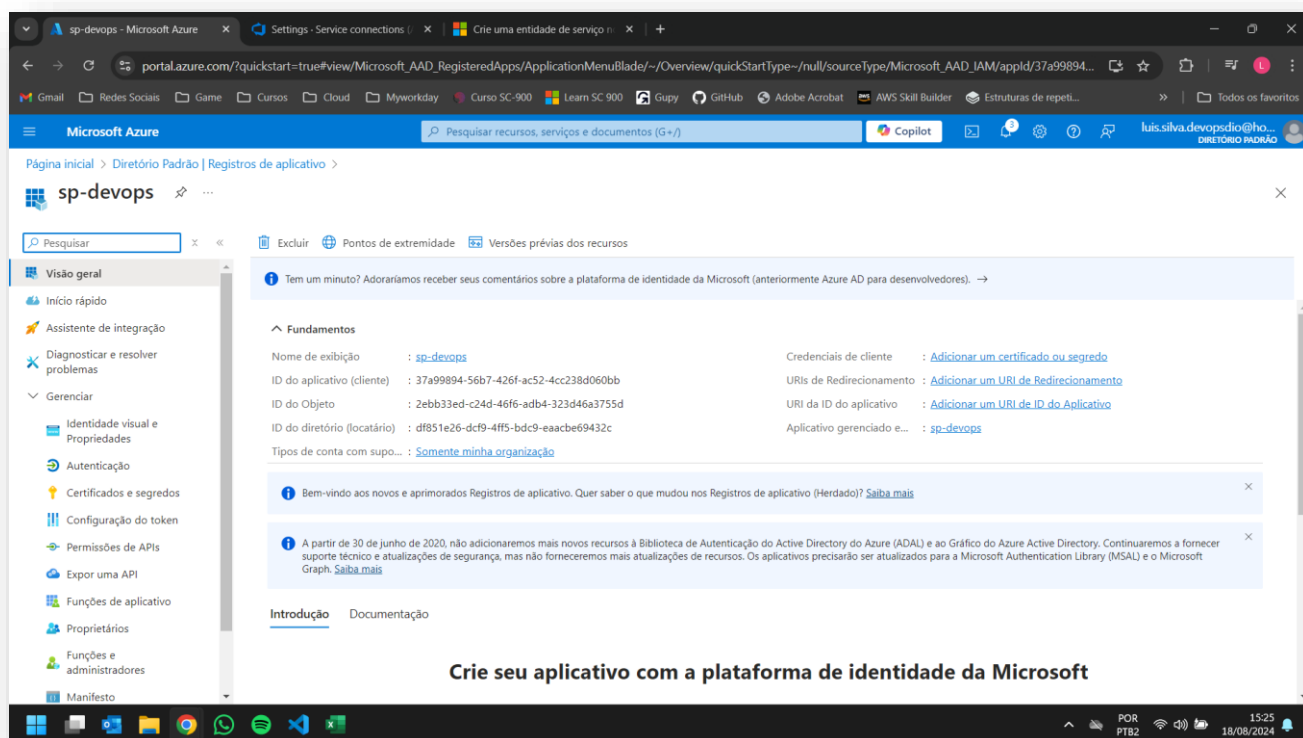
sp-devops - Microsoft Azure × | Settings - Service connections ( × | Crie uma entidade de serviço n × | +

portal.azure.com/?quickstart=true#view/Microsoft_AAD_RegisteredApps/ApplicationMenuBlade/~/Overview/quickStartType~/null/sourceType/Microsoft_AAD_IAM/appId/37a99894...

Gmail | Redes Sociais | Game | Cursos | Cloud | Myworkday | Curso SC-900 | Learn SC 900 | Gupy | GitHub | Adobe Acrobat | AWS Skill Builder | Estruturas de repeti... | » | Todos os favoritos

Microsoft Azure | Pesquisar recursos, serviços e documentos (G+/) | Copilot | luis.silva.devopsdio@ho... DIRETÓRIO PADRÃO

Página inicial > Diretório Padrão | Registros de aplicativo >

sp-devops

Pesquisar

Visão geral
Início rápido
Assistente de integração
Diagnosticar e resolver problemas
Gerenciar
Identidade visual e Propriedades
Autenticação
Certificados e segredos
Configuração do token
Permissões de APIs
Expor uma API
Funções de aplicativo
Proprietários
Funções e administradores
Manifesto

Excluir | Pontos de extremidade | Versões prévias dos recursos

Tem um minuto? Adoraríamos receber seus comentários sobre a plataforma de identidade da Microsoft (anteriormente Azure AD para desenvolvedores). →

Fundamentos

| | | | |
|---|---|---|---|
| Nome de exibição | : sp-devops | Credenciais de cliente | : Adicionar um certificado ou segredo |
| ID do aplicativo (cliente) | : 37a99894-56b7-426f-ac52-4cc238d060bb | URIs de Redirecionamento | : Adicionar um URI de Redirecionamento |
| ID do Objeto | : 2ebb33ed-c24d-46f6-adb4-323d46a3755d | URI da ID do aplicativo | : Adicionar um URI de ID do Aplicativo |
| ID do diretório (locatário) | : df851e26-dcf9-4ff5-bdc9-eaacbe69432c | Aplicativo gerenciado e... | : sp-devops |
| Tipos de conta com supo... | : Somente minha organização | | |

Bem-vindo aos novos e aprimorados Registros de aplicativo. Quer saber o que mudou nos Registros de aplicativo (Herdado)? Saiba mais

A partir de 30 de junho de 2020, não adicionaremos mais novos recursos à Biblioteca de Autenticação do Active Directory do Azure (ADAL) e ao Gráfico do Azure Active Directory. Continuaremos a fornecer suporte técnico e atualizações de segurança, mas não forneceremos mais atualizações de recursos. Os aplicativos precisarão ser atualizados para a Microsoft Authentication Library (MSAL) e o Microsoft Graph. Saiba mais

Introdução | Documentação

Crie seu aplicativo com a plataforma de identidade da Microsoft

POR PTB2 | 15:25 18/08/2024